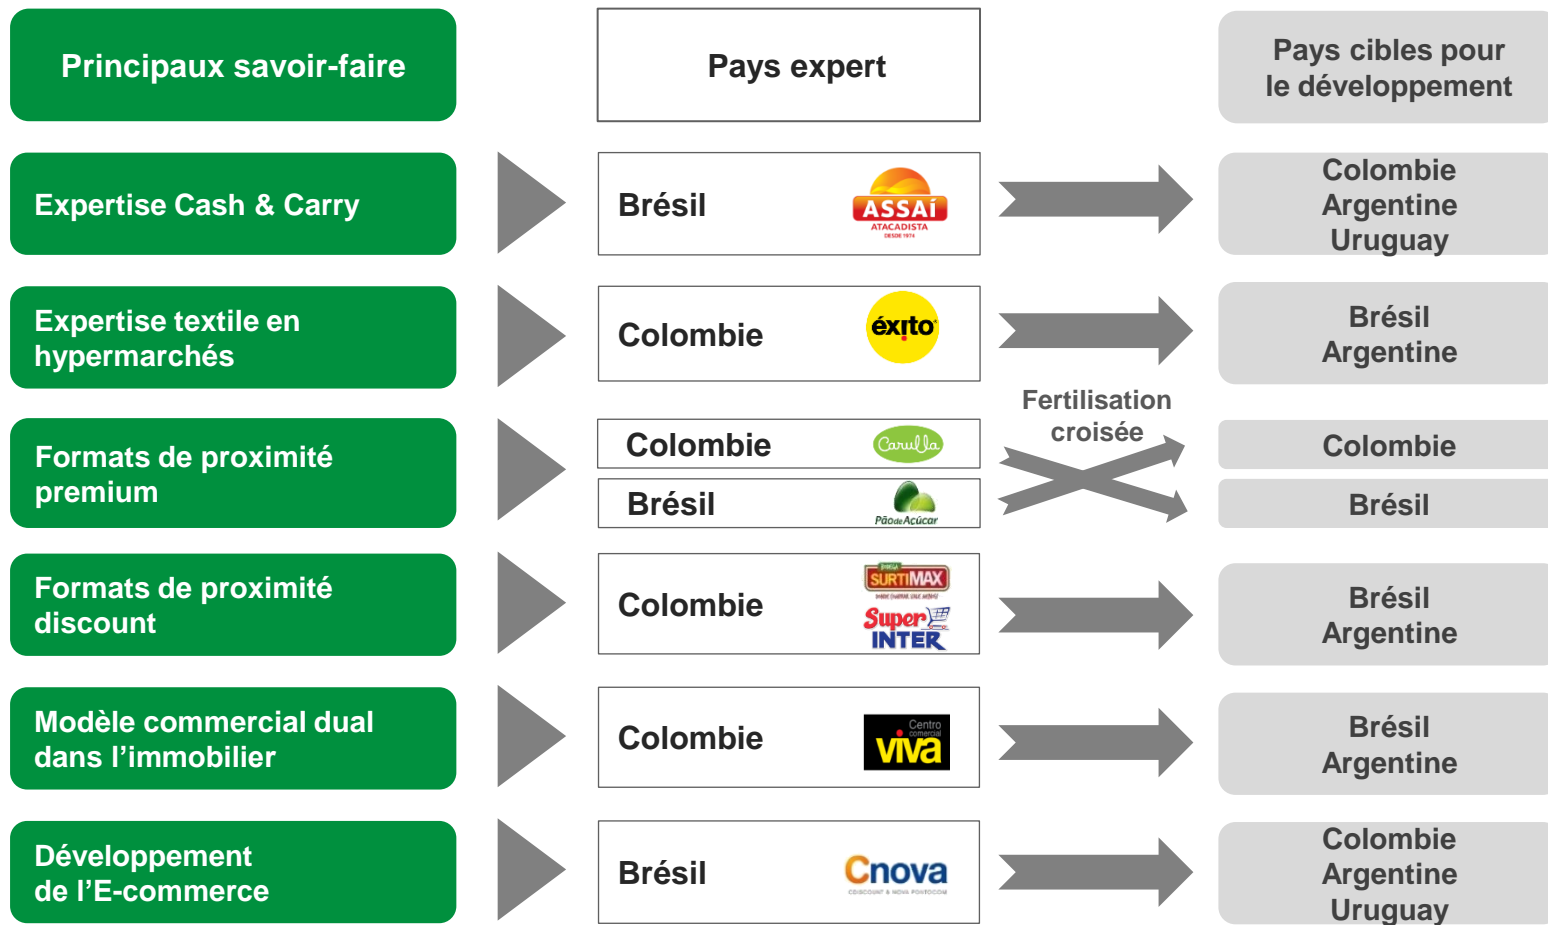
Principaux savoir-faire

Pays expert

Pays cibles pour le développement

Expertise Cash & Carry

Brésil

ASSAÍ ATACADISTA DESDE 1974

Colombie
Argentine
Uruguay

Expertise textile en hypermarchés

Colombie

éxito

Brésil
Argentine

Fertilisation croisée

Formats de proximité premium

Colombie

Carulla

Colombie

Brésil

Pão de Açúcar

Brésil

Formats de proximité discount

Colombie

SURTIMAX

Super INTER

Brésil
Argentine

Modèle commercial dual dans l'immobilier

Colombie

Centro comercial viva

Brésil
Argentine

Développement de l'E-commerce

Brésil

Cnova

CDISCOUNT & NOVA PONTOCOM

Colombie
Argentine
Uruguay